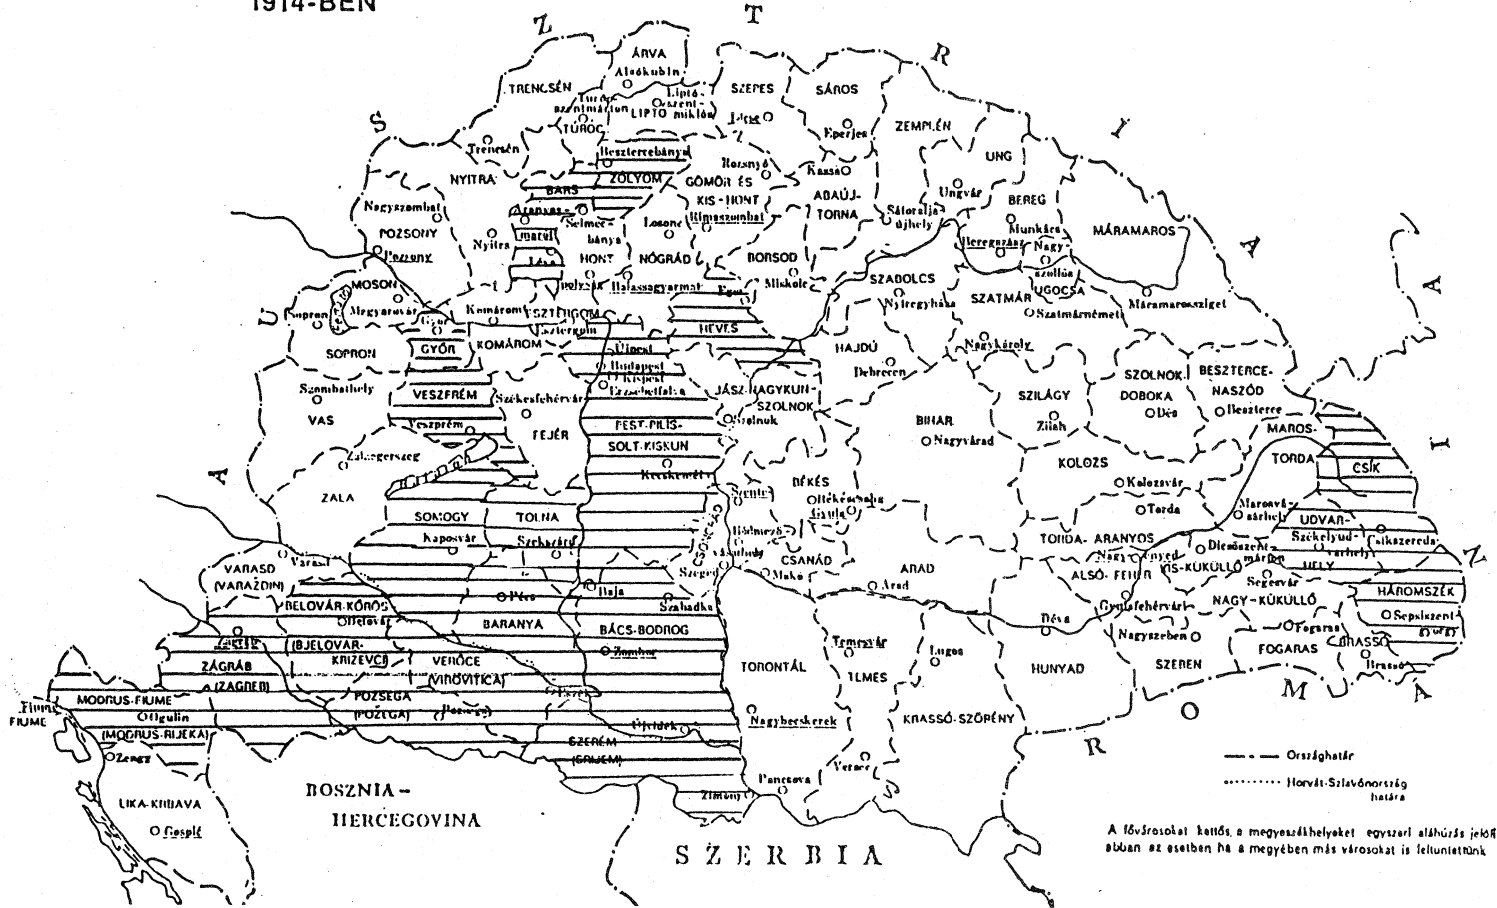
1914-BEN

A U S Z T R I A

ÁRVA
Alsókubin
TRENCSÉN
Turóc-szentmárton
Liptó-szent-miklós
LIPTÓ
SZEPES
Lőcse
SÁROS
Eperjes
ZEMPLÉN
TURÓC
Trencsén
Besztercebánya
ZÓLYOM
Rozsnyó
Kassa
UNG
NYITRA
BARS
GÖMÖR ÉS KIS-HONT
ABAÚJ-TORNA
Ungvár
BEREG
Nagyszombat
Aranyos-marót
Selmec-bánya
Losonc
Rimaszombat
Sátoraljaújhely
Munkács
MÁRAMAROS
POZSONY
Nyitra
HONT
NÓGRÁD
BORSOD
Beregszász
Nagy-szőllős
Pozsony
Ipolyság
Balassagyarmat
Eger
Miskolc
SZABOLCS
SZATMÁR
UGOCSA
MOSON
Magyaróvár
Komárom
ESZTERGOM
Esztergom
HEVES
Nyíregyháza
Szatmárnémeti
Máramarossziget
Sopron
Győr
KOMÁROM
HAJDÚ
SOPRON
GYŐR
Újpest
Budapest
Kispest
Erzsébetfalva
Nagykároly
Debrecen
SZOLNOK-DOBOKA
BESZTERCE-NASZÓD
Szombathely
VESZPRÉM
Székesfehérvár
JÁSZ-NAGYKUN-SZOLNOK
SZILÁGY
Dés
Beszterce
VAS
Veszprém
FEJÉR
PEST-PILIS-SOLT-KISKUN
Szolnok
BIHAR
Nagyvárad
Zilah
MAROS-TORDA
Zalaegerszeg
Kecskemét
KOLOZS
CSÍK
ZALA
BÉKÉS
Szentes
Békéscsaba
Gyula
Kolozsvár
Torda
Marosvásárhely
SOMOGY
TOLNA
Hódmezővásárhely
UDVARHELY
Kaposvár
Szekszárd
CSONGRÁD
CSANÁD
TORDA-ARANYOS
Székelyudvarhely
Csíkszereda
Varasd
Szeged
Makó
ARAD
Nagyenyed
Dicsőszentmárton
VARASD (VARAŽDIN)
Pécs
Baja
Szabadka
Arad
ALSÓ-FEHÉR
KIS-KÜKÜLLŐ
Segesvár
HÁROMSZÉK
BELOVÁR-KŐRÖS
Belovár
BARANYA
BÁCS-BODROG
Déva
Gyulafehérvár
NAGY-KÜKÜLLŐ
Sepsiszentgyörgy
Zágráb
(BJELOVAR-KRIZEVCI)
Zombor
Temesvár
Lugos
Nagyszeben
Fogaras
BRASSÓ
ZÁGRÁB (ZAGREB)
VERŐCE (VIROVITICA)
TORONTÁL
TEMES
HUNYAD
SZEBEN
FOGARAS
Brassó
Fiume
FIUME
MODRUS-FIUME
Ogulin
(MODRUS-RIJEKA)
POZSEGA (POŽEGA)
Pozsega
Eszék
Újvidék
Nagybecskerek
KRASSÓ-SZÖRÉNY
R O M Á N I A
Zengg
SZERÉM (SRIJEM)
Vukovár
Pancsova
Versec
Zimony
LIKA-KRBAVA
Gospić
BOSZNIA-HERCEGOVINA
SZERBIA

Országhatár
Horvát-Szlavónország határa

A fővárosokat kettős, a megyeszékhelyeket egyszeri aláhúzás jelöli abban az esetben ha a megyében más városokat is feltüntettünk